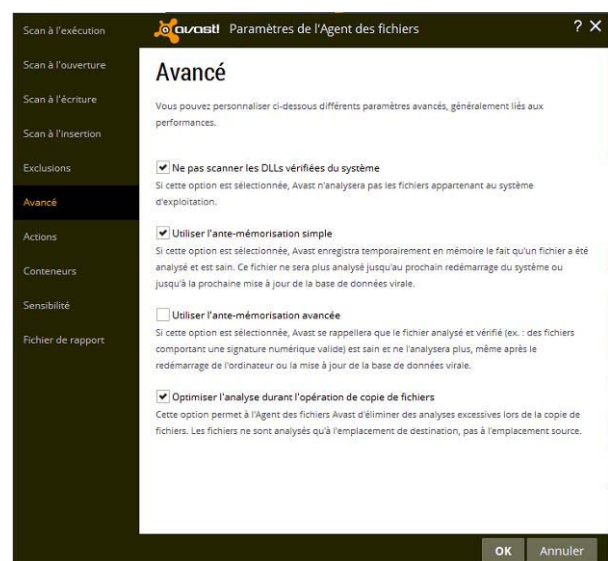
Scan à l'exécution
Scan à l'ouverture
Scan à l'écriture
Scan à l'insertion
Exclusions
Avancé
Actions
Conteneurs
Sensibilité
Fichier de rapport

avast! Paramètres de l'Agent des fichiers

? ×

Avancé

Vous pouvez personnaliser ci-dessous différents paramètres avancés, généralement liés aux performances.

Ne pas scanner les DLLs vérifiées du système
Si cette option est sélectionnée, Avast n'analysera pas les fichiers appartenant au système d'exploitation.

Utiliser l'ante-mémorisation simple
Si cette option est sélectionnée, Avast enregistra temporairement en mémoire le fait qu'un fichier a été analysé et est sain. Ce fichier ne sera plus analysé jusqu'au prochain redémarrage du système ou jusqu'à la prochaine mise à jour de la base de données virale.

Utiliser l'ante-mémorisation avancée
Si cette option est sélectionnée, Avast se rappellera que le fichier analysé et vérifié (ex. : des fichiers comportant une signature numérique valide) est sain et ne l'analysera plus, même après le redémarrage de l'ordinateur ou la mise à jour de la base de données virale.

Optimiser l'analyse durant l'opération de copie de fichiers
Cette option permet à l'Agent des fichiers Avast d'éliminer des analyses excessives lors de la copie de fichiers. Les fichiers ne sont analysés qu'à l'emplacement de destination, pas à l'emplacement source.

OK
Annuler